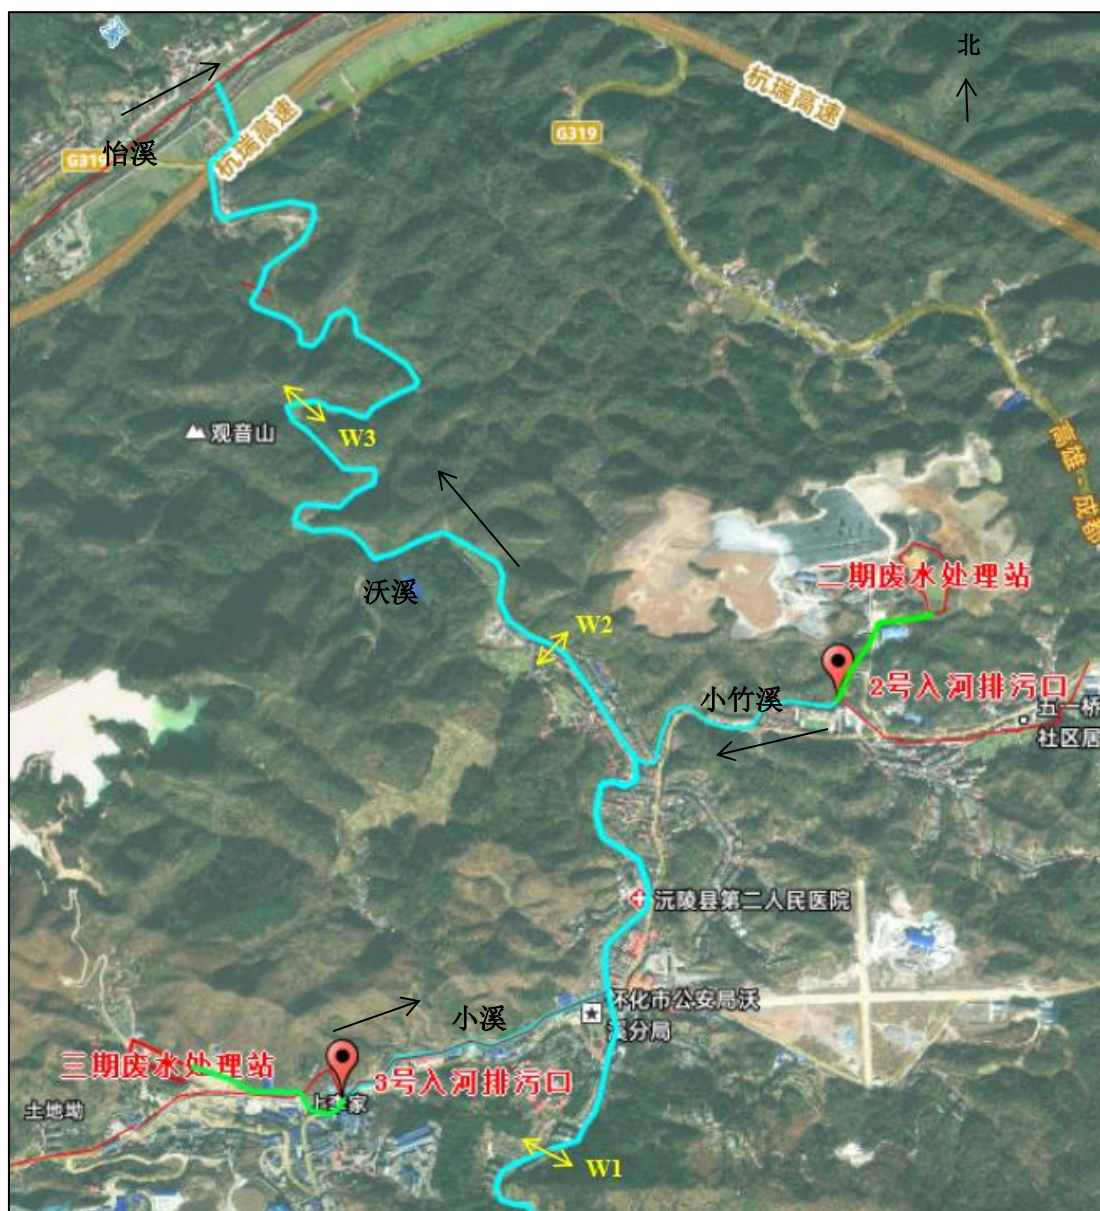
北

杭瑞高速

G319

杭瑞高速

怡溪

G319

观音山

W3

高速 - 成都

二期废水处理站

沃溪

W2

2号入河排污口

小竹溪

五一桥

社区居

沅陵县第二人民医院

怀化市公安局沃溪分局

小溪

三期废水处理站

3号入河排污口

上李家

土地坳

W1